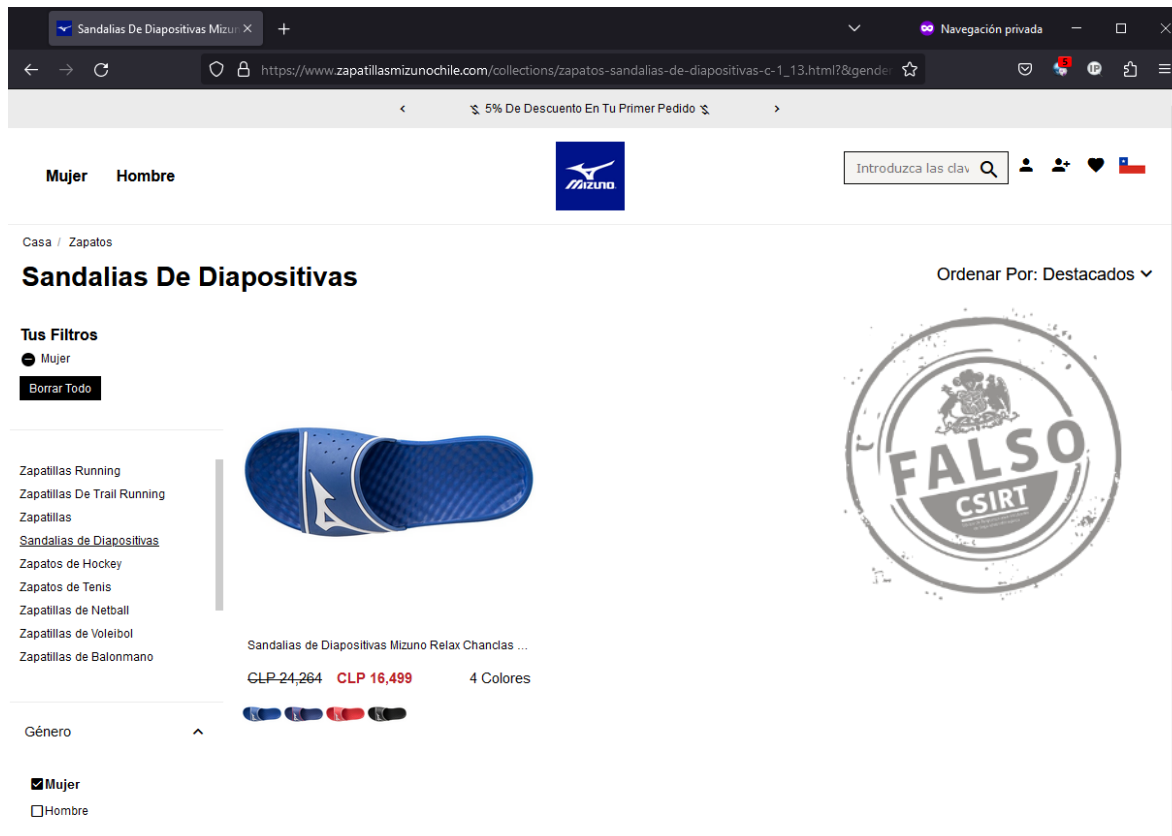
Sandalias De Diapositivas Mizun ×
+
Navegación privada
https://www.zapatillasmizunochile.com/collections/zapatos-sandalias-de-diapositivas-c-1_13.html?&gender

‹ 5% De Descuento En Tu Primer Pedido ›

Mujer Hombre
MIZUNO
Introduzca las clav

Casa / Zapatos

Sandalias De Diapositivas

Ordenar Por: Destacados

Tus Filtros
Mujer
Borrar Todo

Zapatillas Running
Zapatillas De Trail Running
Zapatillas
Sandalias de Diapositivas
Zapatos de Hockey
Zapatos de Tenis
Zapatillas de Netball
Zapatillas de Voleibol
Zapatillas de Balonmano

Sandalias de Diapositivas Mizuno Relax Chanclas ...
CLP 24,264 CLP 16,499 4 Colores

FALSO
CSIRT

Género
Mujer
Hombre